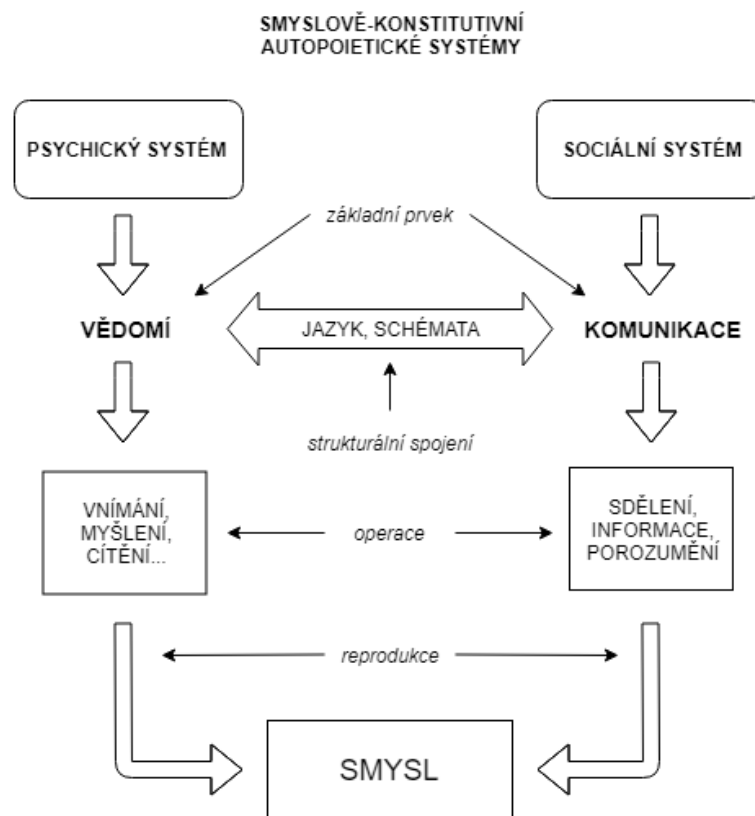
SMYSLOVĚ-KONSTITUTIVNÍ AUTOPOIETICKÉ SYSTÉMY

PSYCHICKÝ SYSTÉM

SOCIÁLNÍ SYSTÉM

základní prvek

VĚDOMÍ

JAZYK, SCHÉMATA

KOMUNIKACE

strukturální spojení

VNÍMÁNÍ, MYŠLENÍ, CÍTĚNÍ...

operace

SDĚLENÍ, INFORMACE, POROZUMĚNÍ

reprodukce

SMYSL